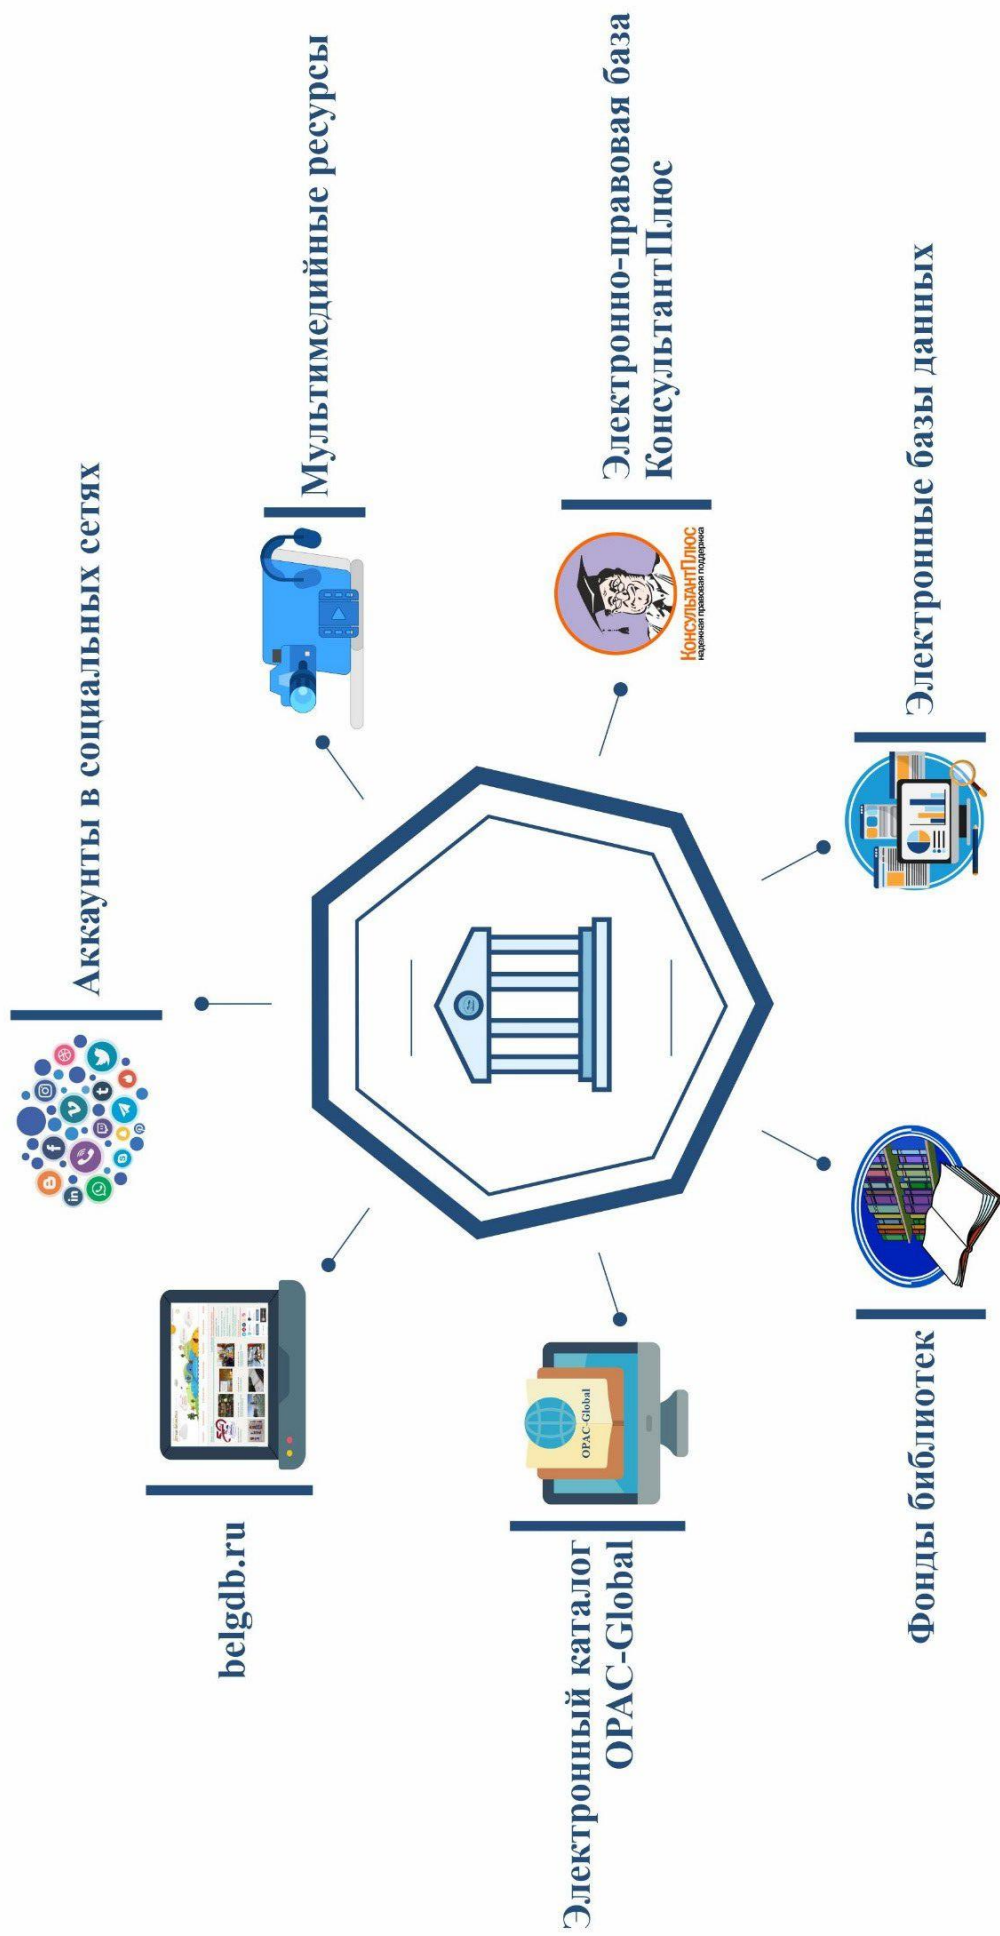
Аккаунты в социальных сетях

Мультимедийные ресурсы

Электронно-правовая база КонсультантПлюс

КонсультантПлюс
надежная правовая поддержка

Электронные базы данных

Фонды библиотек

OPAC-Global

Электронный каталог OPAC-Global

belgdb.ru